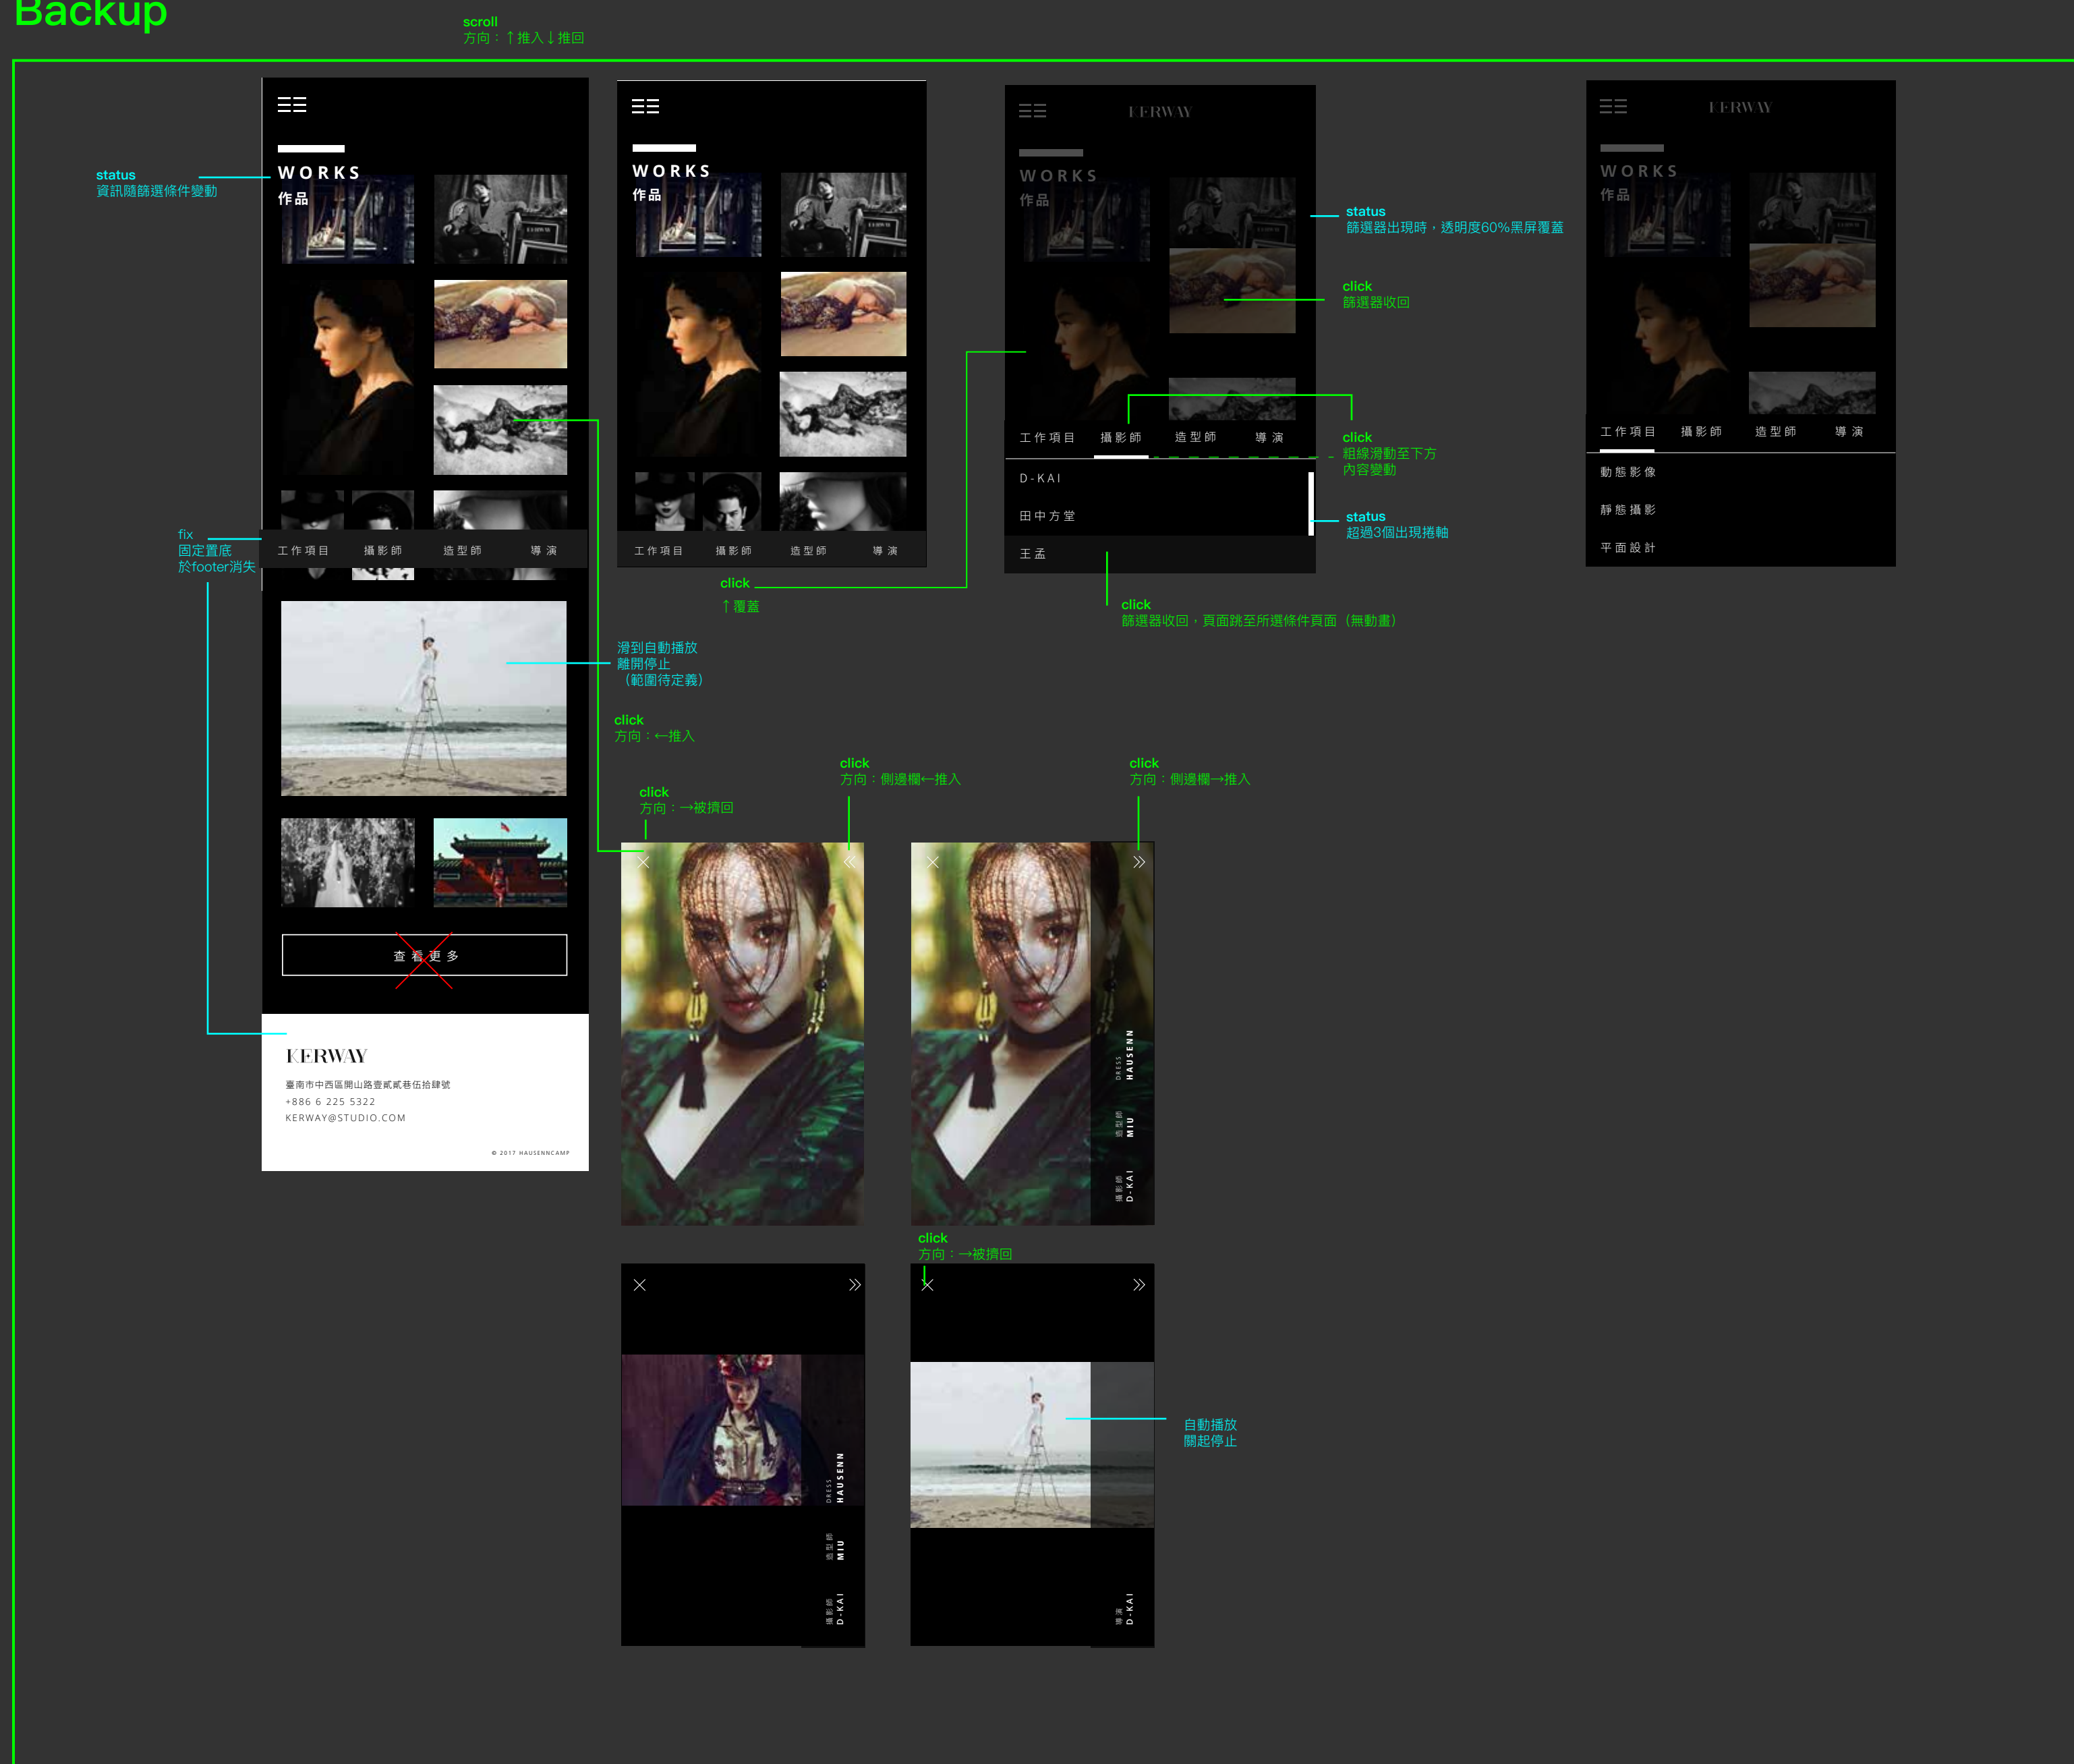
Backup

scroll
方向：↑推入↓推回

status
資訊隨篩選條件變動

WORKS
作品

fix
固定置底
於footer消失

工作項目 攝影師 造型師 導演

查看更多

KERWAY
臺南市中西區開山路壹貳貳巷伍拾肆號
+886 6 225 5322
KERWAY@STUDIO.COM
© 2017 HAUSENNCAMP

WORKS
作品

工作項目 攝影師 造型師 導演

click
↑覆蓋

滑到自動播放
離開停止
（範圍待定義）

click
方向：←推入

click
方向：→被擠回

click
方向：側邊欄←推入

click
方向：側邊欄→推入

KERWAY
WORKS
作品

工作項目 攝影師 造型師 導演

D-KAI
田中方堂
王孟

status
篩選器出現時，透明度60%黑屏覆蓋

click
篩選器收回

click
粗線滑動至下方
內容變動

status
超過3個出現捲軸

click
篩選器收回，頁面跳至所選條件頁面（無動畫）

KERWAY
WORKS
作品

工作項目 攝影師 造型師 導演

動態影像
靜態攝影
平面設計

DRESS HAUSENN
造型師 MIU
攝影師 D-KAI

click
方向：→被擠回

DRESS HAUSENN
造型師 MIU
攝影師 D-KAI

導演 D-KAI

自動播放
關起停止